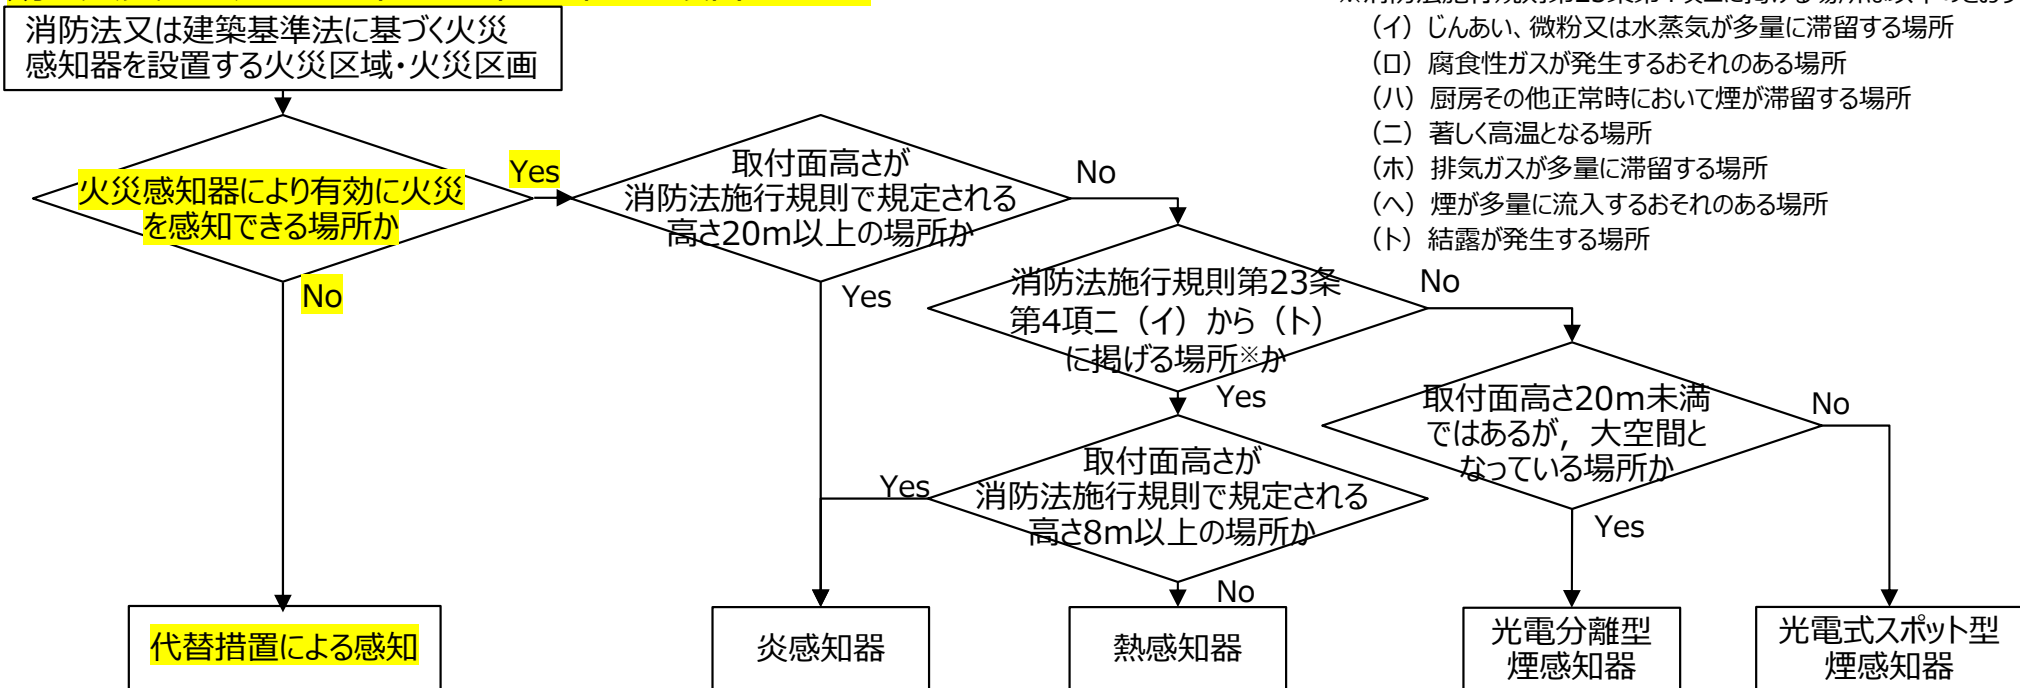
消防法又は建築基準法に基づく火災感知器を設置する火災区域・火災区画

火災感知器により有効に火災を感知できる場所か

Yes

No

取付面高さが消防法施行規則で規定される高さ20m以上の場所か

No

Yes

消防法施行規則第23条第4項二（イ）から（ト）に掲げる場所※か

No

Yes

取付面高さ20m未満ではあるが，大空間となっている場所か

No

Yes

取付面高さが消防法施行規則で規定される高さ8m以上の場所か

Yes

No

代替措置による感知

炎感知器

熱感知器

光電分離型煙感知器

光電式スポット型煙感知器

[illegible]
（イ）じんあい、微粉又は水蒸気が多量に滞留する場所
（ロ）腐食性ガスが発生するおそれのある場所
（ハ）厨房その他正常時において煙が滞留する場所
（ニ）著しく高温となる場所
（ホ）排気ガスが多量に滞留する場所
（ヘ）煙が多量に流入するおそれのある場所
（ト）結露が発生する場所